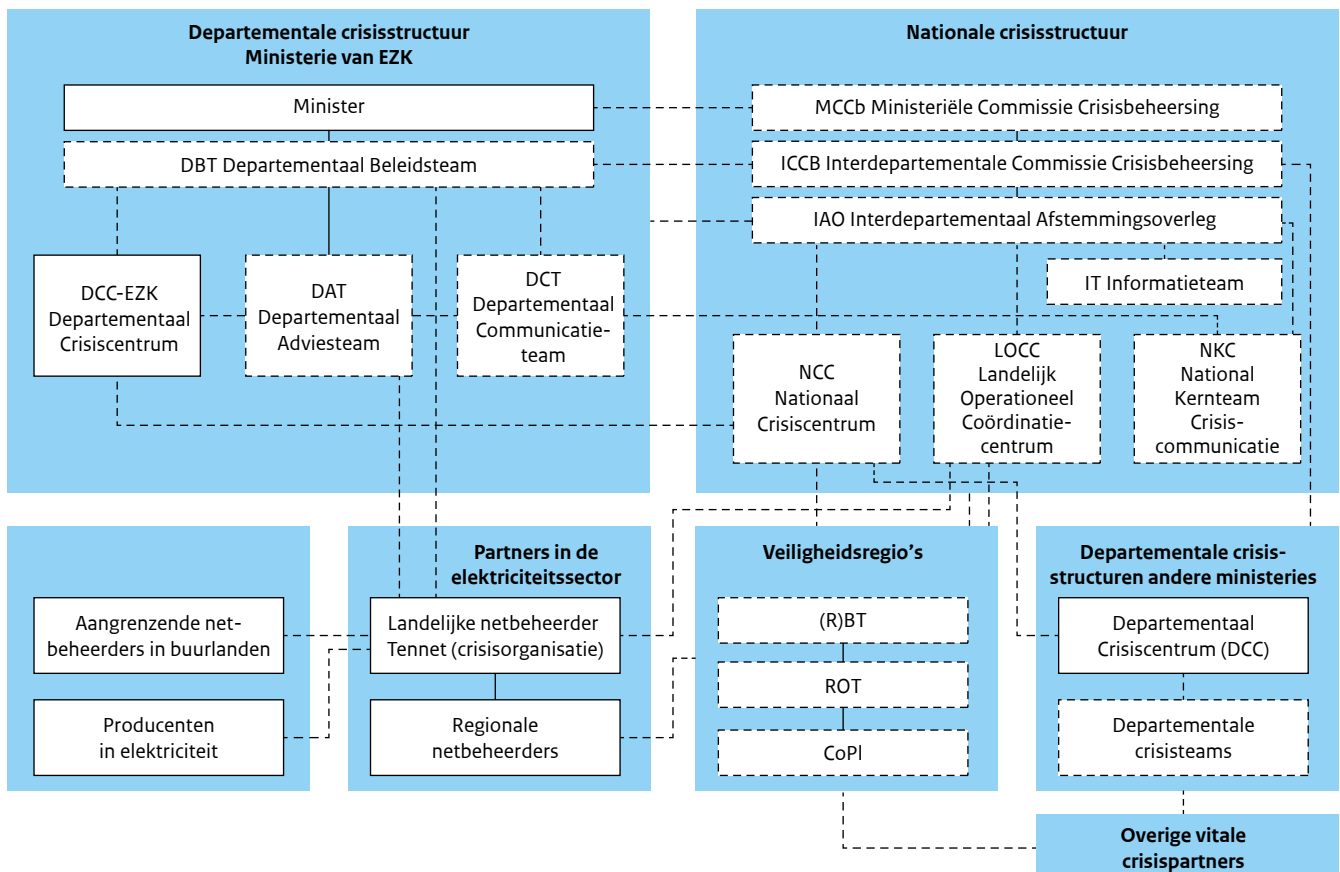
Departementale crisisstructuur
Ministerie van EZK

Minister

DBT Departementaal Beleidsteam

DCC-EZK
Departementaal
Crisiscentrum

DAT
Departementaal
Adviesteam

DCT
Departementaal
Communicatieteam

Nationale crisisstructuur

MCCb Ministeriële Commissie Crisisbeheersing

ICCB Interdepartementale Commissie Crisisbeheersing

IAO Interdepartementaal Afstemmingsoverleg

IT Informatieteam

NCC
Nationaal
Crisiscentrum

LOCC
Landelijk
Operationeel
Coördinatiecentrum

NKC
National
Kernteam
Crisiscommunicatie

Aangrenzende netbeheerders in buurlanden

Producenten in elektriciteit

Partners in de elektriciteitssector

Landelijke netbeheerder Tennet (crisisorganisatie)

Regionale netbeheerders

Veiligheidsregio's

(R)BT

ROT

CoPl

Departementale crisisstructuren andere ministeries

Departementaal Crisiscentrum (DCC)

Departementale crisisteams

Overige vitale crisispartners